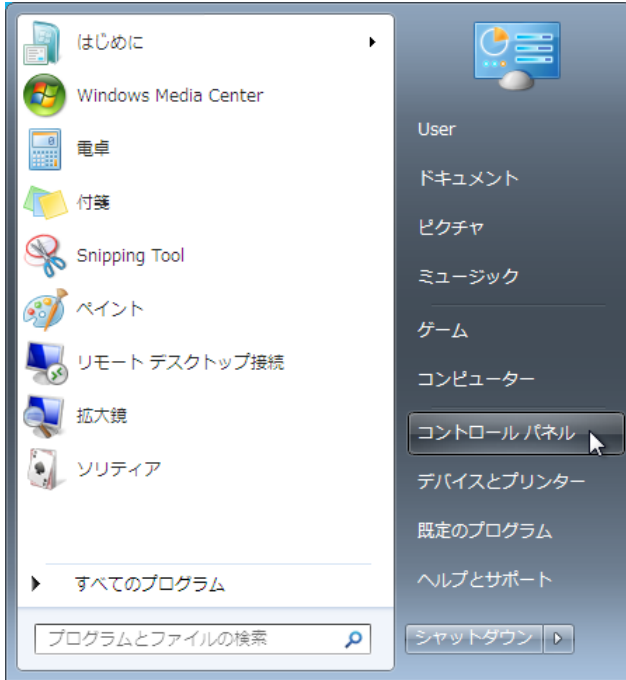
はじめに
Windows Media Center
電卓
付箋
Snipping Tool
ペイント
リモート デスクトップ接続
拡大鏡
ソリティア
すべてのプログラム
プログラムとファイルの検索

User
ドキュメント
ピクチャ
ミュージック
ゲーム
コンピューター
コントロール パネル
デバイスとプリンター
既定のプログラム
ヘルプとサポート
シャットダウン